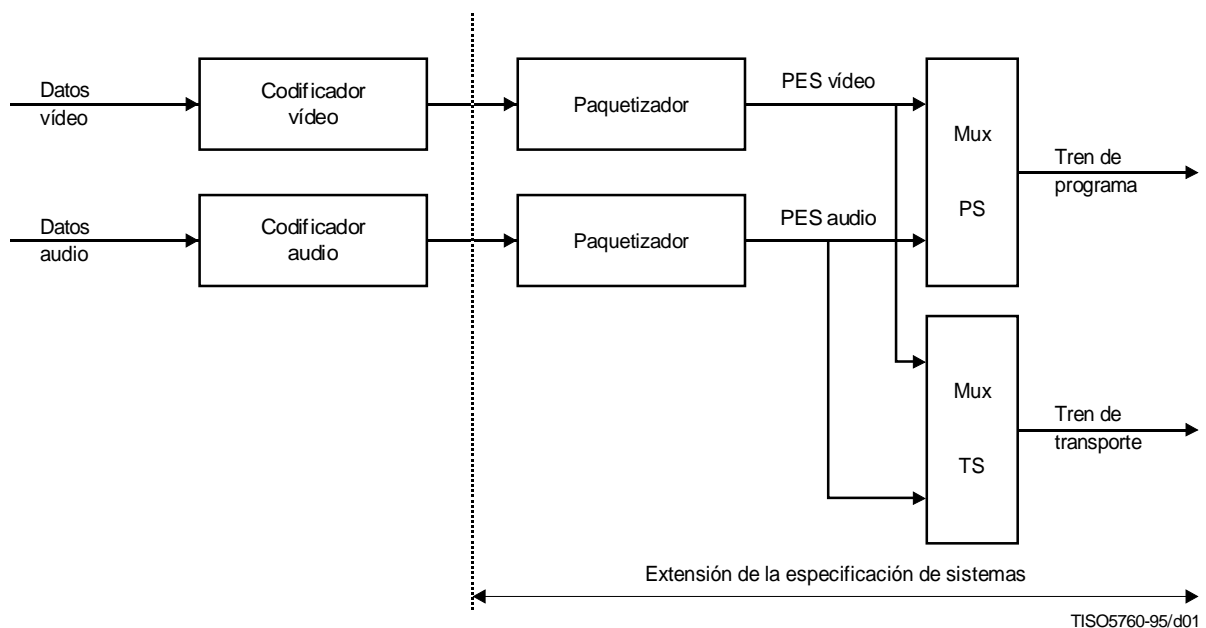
Datos vídeo

Codificador vídeo

Paquetizador

PES vídeo

Mux

PS

Tren de programa

Datos audio

Codificador audio

Paquetizador

PES audio

Mux

TS

Tren de transporte

Extensión de la especificación de sistemas

TISO5760-95/d01